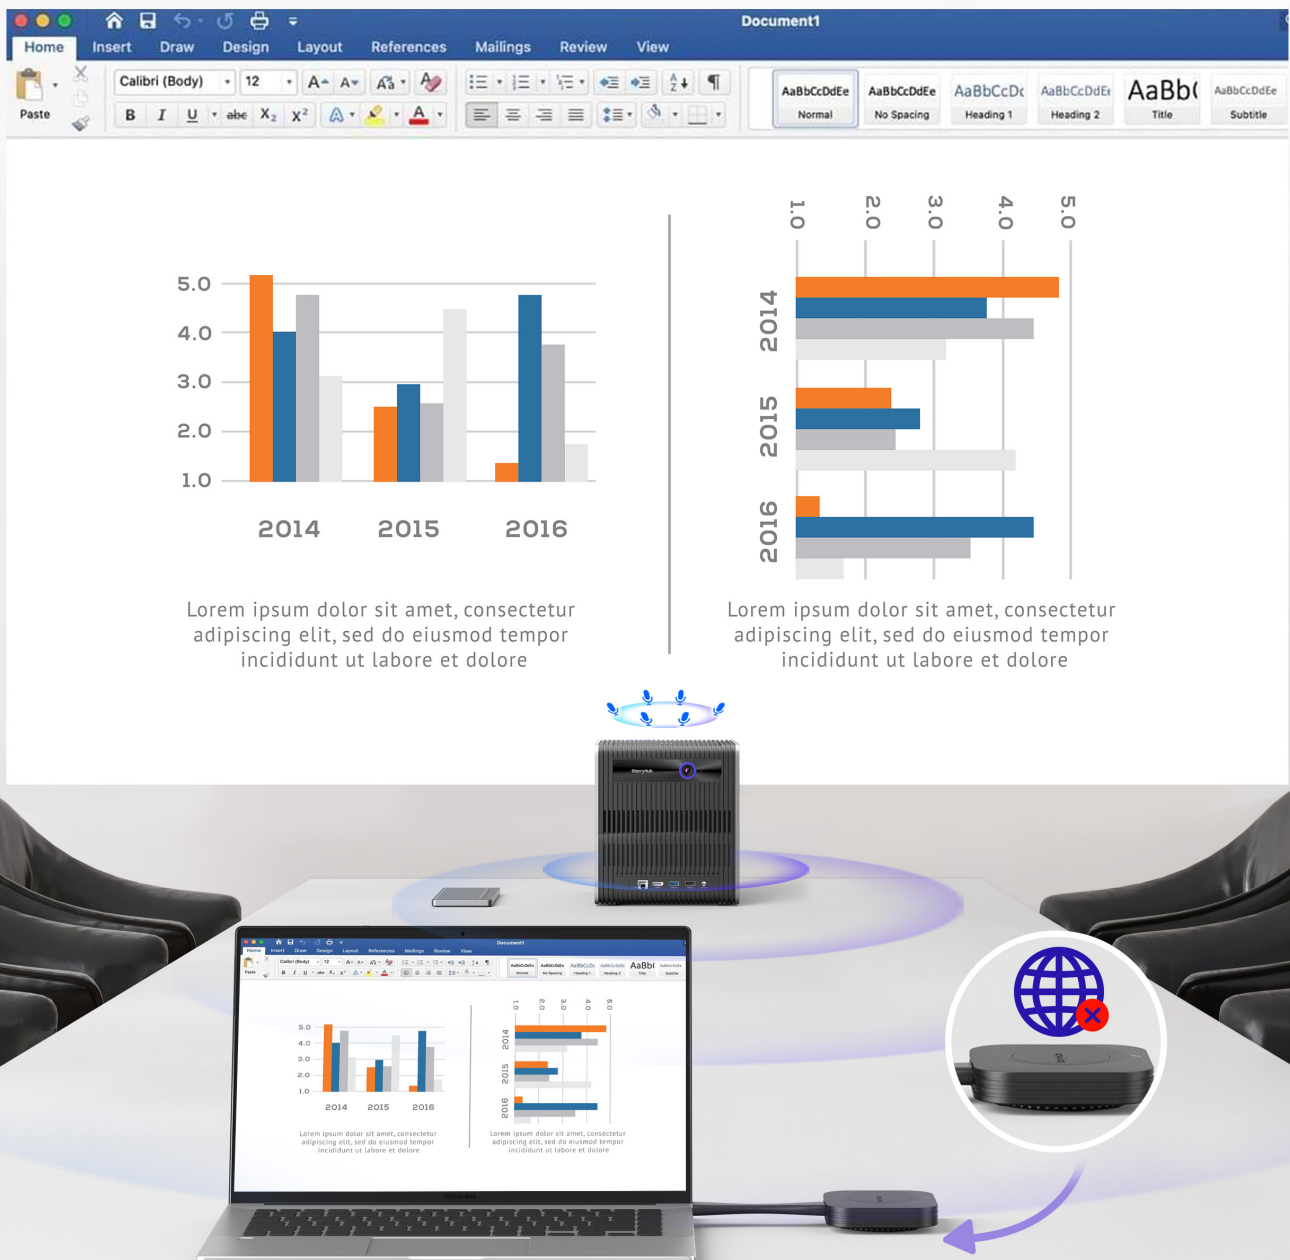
Document1

Home Insert Draw Design Layout References Mailings Review View

Paste

Calibri (Body) 12

B I U abc $X_2$ $X^2$

AaBbCcDdEe Normal
AaBbCcDdEe No Spacing
AaBbCcDc Heading 1
AaBbCcDdEe Heading 2
AaBb( Title
AaBbCcDdEe Subtitle

5.0
4.0
3.0
2.0
1.0

2014 2015 2016

Lorem ipsum dolor sit amet, consectetur adipiscing elit, sed do eiusmod tempor incididunt ut labore et dolore

1.0 2.0 3.0 4.0 5.0

2014
2015
2016

Lorem ipsum dolor sit amet, consectetur adipiscing elit, sed do eiusmod tempor incididunt ut labore et dolore